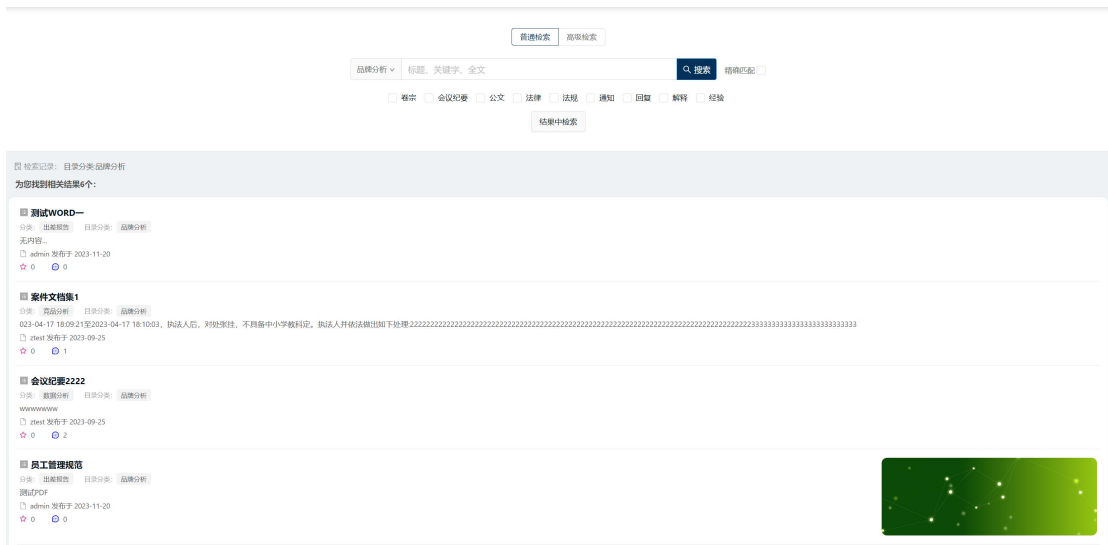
普通检索 高级检索

品牌分析 标题、关键字、全文 搜索 精确匹配

卷宗 会议纪要 公文 法律 法规 通知 回复 解释 经验

结果中检索

检索记录: 目录分类:品牌分析

为您找到相关结果6个:

测试WORD一
分类: 出差报告 目录分类: 品牌分析
无内容...
admin 发布于 2023-11-20
0 0

案件文档集1
分类: 竞品分析 目录分类: 品牌分析
023-04-17 18:09:21至2023-04-17 18:10:03，执法人后，对处张挂，不具备中小学教科定。执法人并依法做出如下处理:222222222222222222222222222222222222222222222222222222222222222222222222222223333333333333333333333333
ztest 发布于 2023-09-25
0 1

会议纪要2222
分类: 数据分析 目录分类: 品牌分析
wwwwwww
ztest 发布于 2023-09-25
0 2

员工管理规范
分类: 出差报告 目录分类: 品牌分析
测试PDF
admin 发布于 2023-11-20
0 0